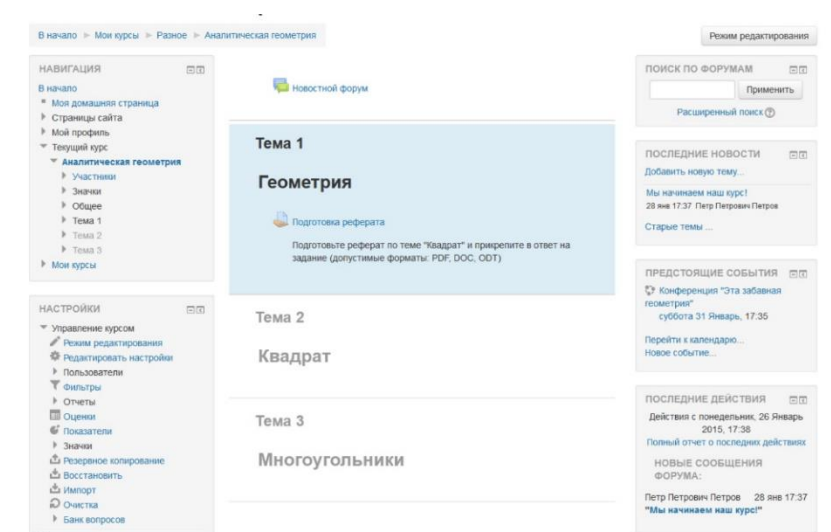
В начало ► Мои курсы ► Разное ► Аналитическая геометрия

Режим редактирования

НАВИГАЦИЯ

В начало
Моя домашняя страница
Страницы сайта
Мой профиль
Текущий курс
Аналитическая геометрия
Участники
Значки
Общее
Тема 1
Тема 2
Тема 3
Мои курсы

НАСТРОЙКИ

Управление курсом
Режим редактирования
Редактировать настройки
Пользователи
Фильтры
Отчеты
Оценки
Показатели
Значки
Резервное копирование
Восстановить
Импорт
Очистка
Банк вопросов

Новостной форум

Тема 1

Геометрия

Подготовка реферата

Подготовьте реферат по теме "Квадрат" и прикрепите в ответ на задание (допустимые форматы: PDF, DOC, ODT)

Тема 2

Квадрат

Тема 3

Многоугольники

ПОИСК ПО ФОРУМАМ

Применить

Расширенный поиск

ПОСЛЕДНИЕ НОВОСТИ

Добавить новую тему...

Мы начинаем наш курс!
28 янв 17:37 Петр Петрович Петров

Старые темы ...

ПРЕДСТОЯЩИЕ СОБЫТИЯ

Конференция "Эта забавная геометрия"
суббота 31 Январь, 17:35

Перейти к календарю...
Новое событие...

ПОСЛЕДНИЕ ДЕЙСТВИЯ

Действия с понедельник, 26 Январь 2015, 17:38
Полный отчет о последних действиях

НОВЫЕ СООБЩЕНИЯ ФОРУМА:

Петр Петрович Петров 28 янв 17:37
"Мы начинаем наш курс!"